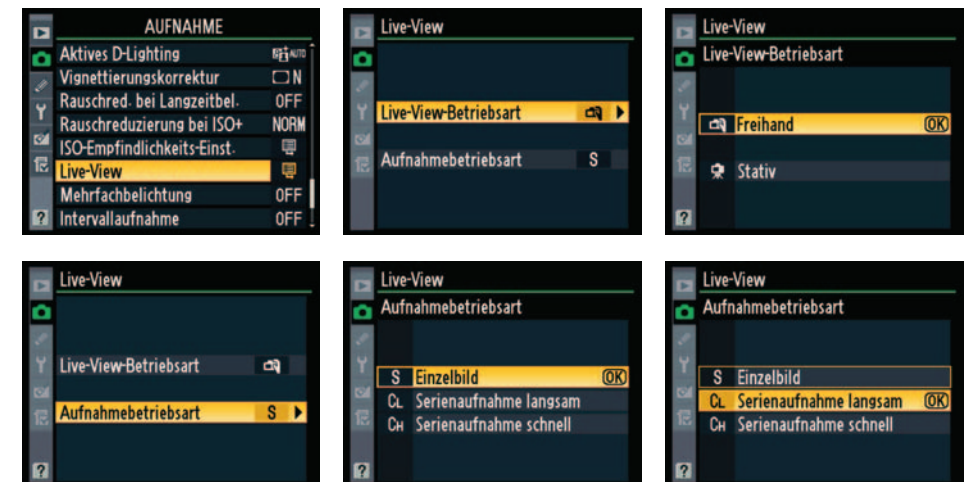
AUFNAHME
Aktives D-Lighting AUTO
Vignettierungskorrektur N
Rauschred. bei Langzeitbel. OFF
Rauschreduzierung bei ISO+ NORM
ISO-Empfindlichkeits-Einst.
Live-View
Mehrfachbelichtung OFF
Intervallaufnahme OFF
?

Live-View
Live-View-Betriebsart
Aufnahmebetriebsart S
?

Live-View
Live-View-Betriebsart
Freihand OK
Stativ
?

Live-View
Live-View-Betriebsart
Aufnahmebetriebsart S
?

Live-View
Aufnahmebetriebsart
S Einzelbild OK
CL Serienaufnahme langsam
CH Serienaufnahme schnell
?

Live-View
Aufnahmebetriebsart
S Einzelbild
CL Serienaufnahme langsam OK
CH Serienaufnahme schnell
?